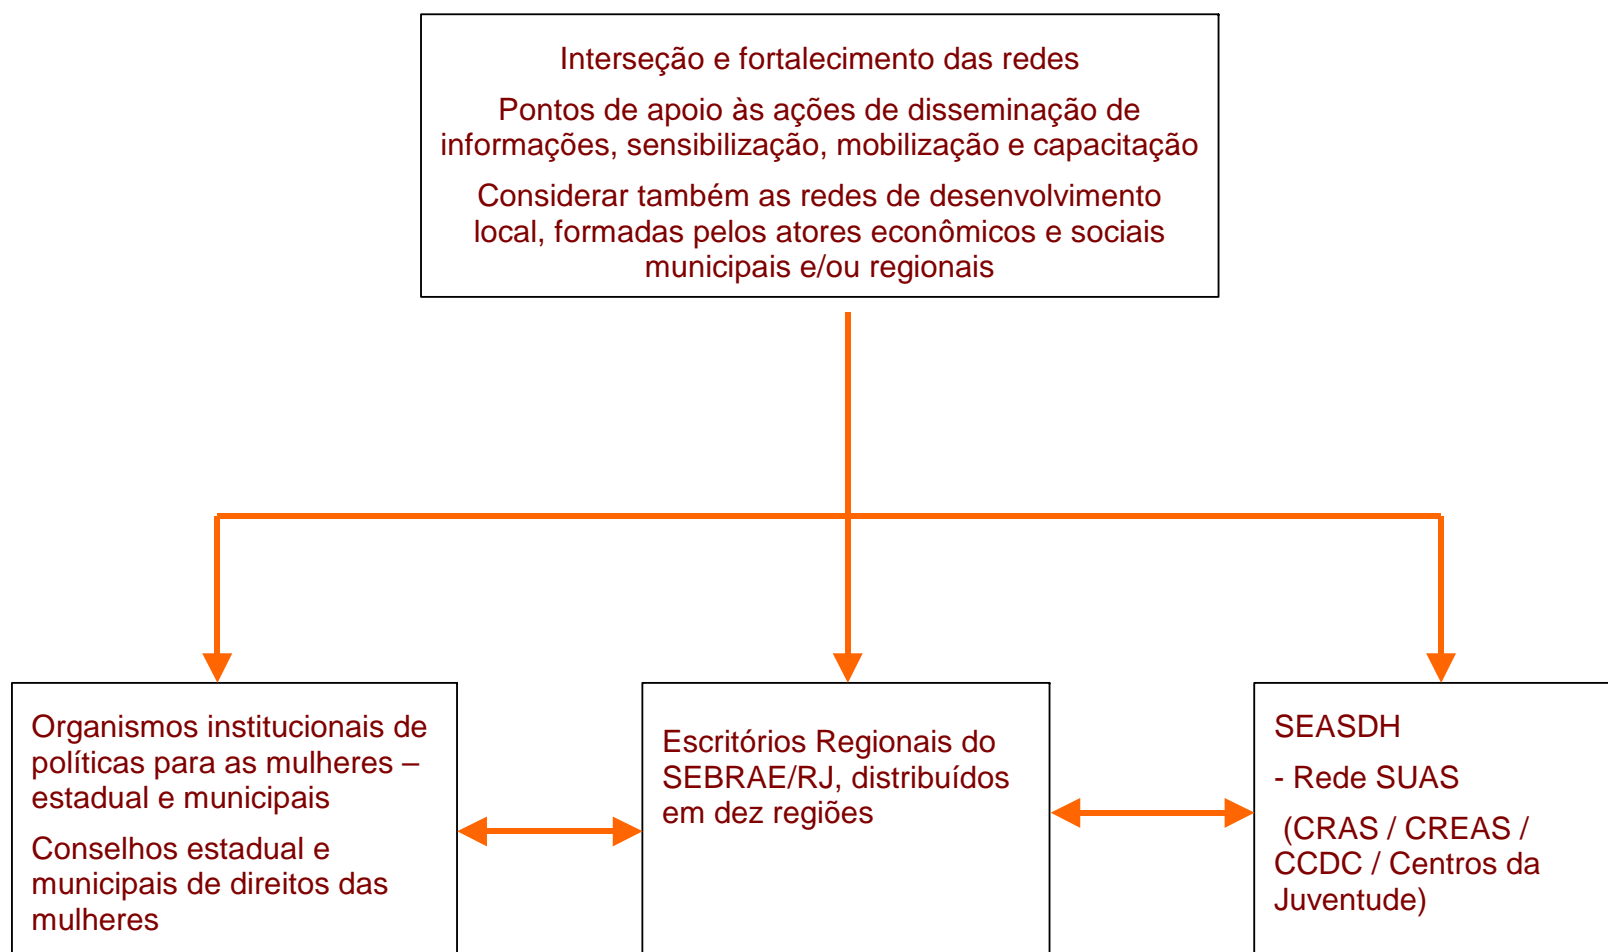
Interseção e fortalecimento das redes

Pontos de apoio às ações de disseminação de informações, sensibilização, mobilização e capacitação

Considerar também as redes de desenvolvimento local, formadas pelos atores econômicos e sociais municipais e/ou regionais

Organismos institucionais de políticas para as mulheres – estadual e municipais

Conselhos estadual e municipais de direitos das mulheres

Escritórios Regionais do SEBRAE/RJ, distribuídos em dez regiões

SEASDH

- Rede SUAS

(CRAS / CREAS / CCDC / Centros da Juventude)